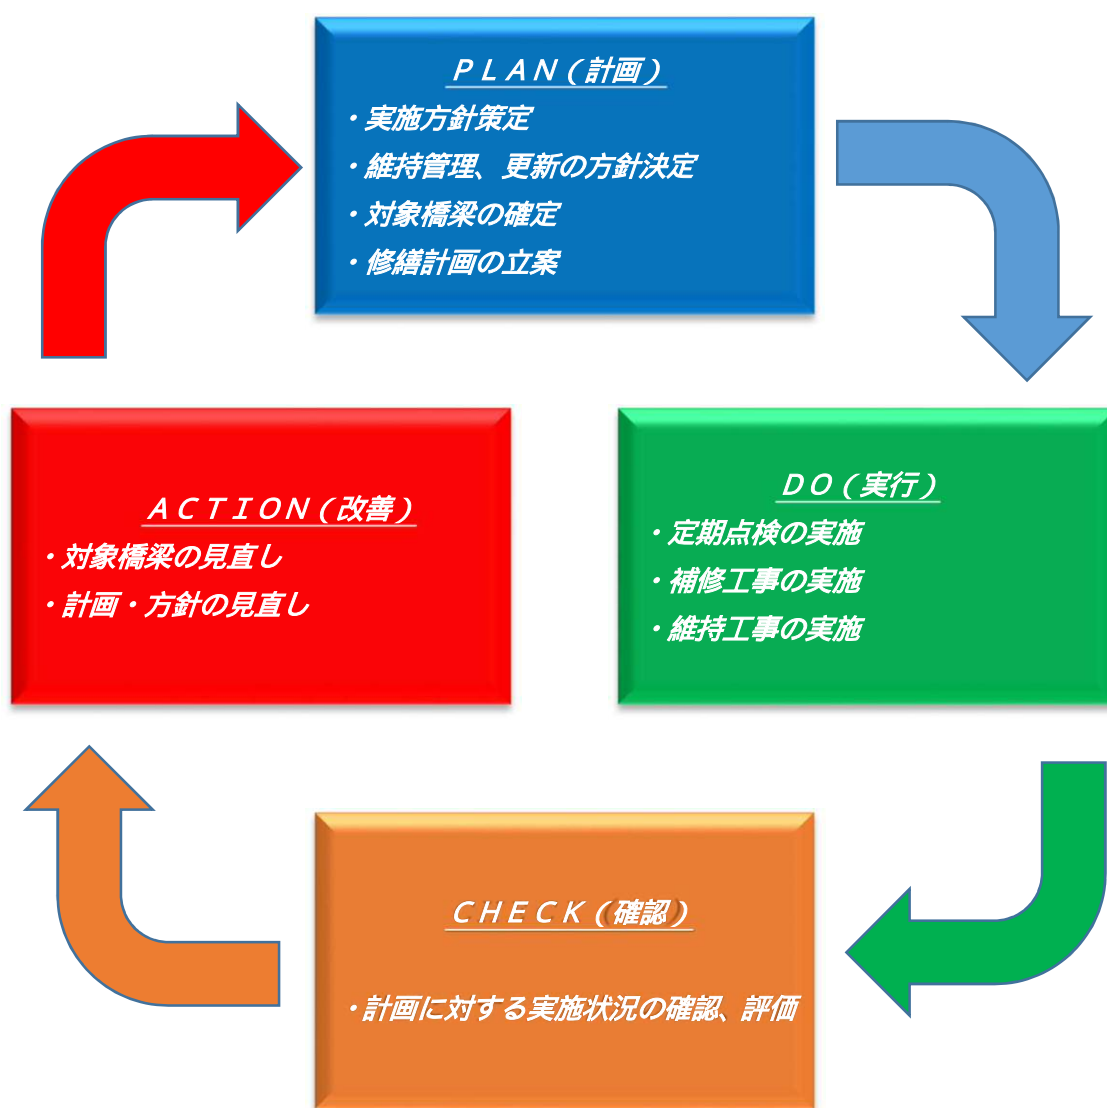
ＰＬＡＮ（計画）
・実施方針策定
・維持管理、更新の方針決定
・対象橋梁の確定
・修繕計画の立案

ＤＯ（実行）
・定期点検の実施
・補修工事の実施
・維持工事の実施

ＣＨＥＣＫ（確認）
・計画に対する実施状況の確認、評価

ＡＣＴＩＯＮ（改善）
・対象橋梁の見直し
・計画・方針の見直し